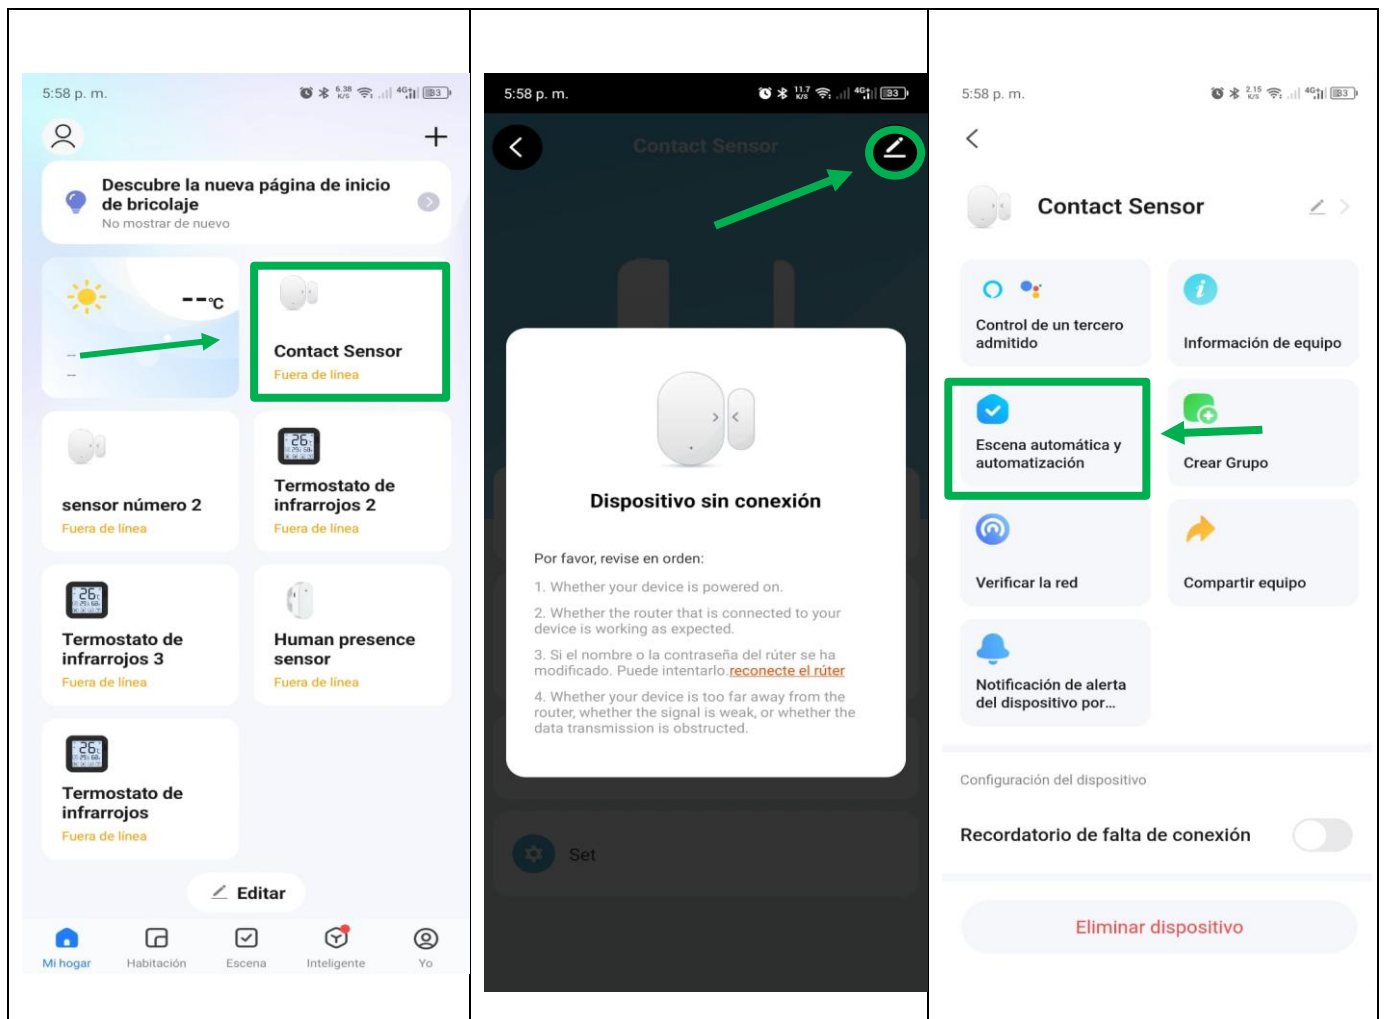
5:58 p. m.

Descubre la nueva página de inicio de bricolaje
No mostrar de nuevo

--℃

--
--

Contact Sensor
Fuera de línea

sensor número 2
Fuera de línea

Termostato de infrarrojos 2
Fuera de línea

Termostato de infrarrojos 3
Fuera de línea

Human presence sensor
Fuera de línea

Termostato de infrarrojos
Fuera de línea

Editar

Mi hogar
Habitación
Escena
Inteligente
Yo

5:58 p. m.

Contact Sensor

Dispositivo sin conexión

Por favor, revise en orden:

1. Whether your device is powered on.

2. Whether the router that is connected to your device is working as expected.

3. Si el nombre o la contraseña del rúter se ha modificado. Puede intentarlo.reconecte el rúter

4. Whether your device is too far away from the router, whether the signal is weak, or whether the data transmission is obstructed.

Set

5:58 p. m.

Contact Sensor

Control de un tercero admitido

Información de equipo

Escena automática y automatización

Crear Grupo

Verificar la red

Compartir equipo

Notificación de alerta del dispositivo por...

Configuración del dispositivo

Recordatorio de falta de conexión

Eliminar dispositivo